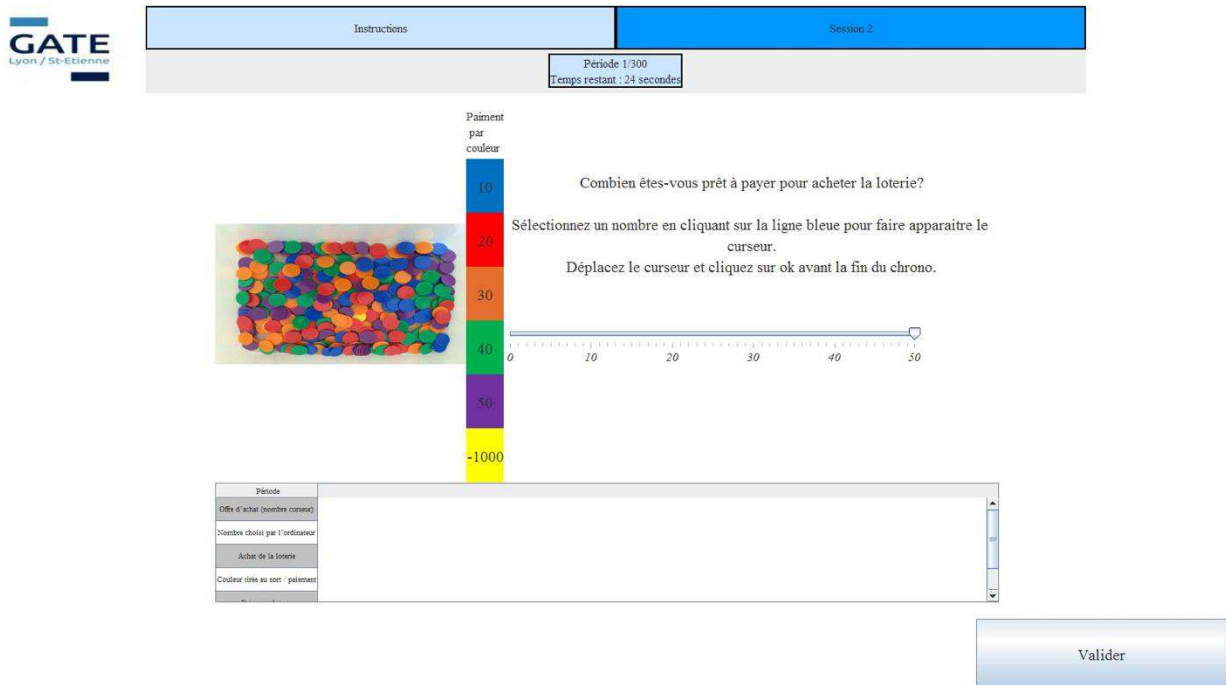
GATE
Lyon / St-Etienne

Instructions

Session 2

Période 1/300
Temps restant : 24 secondes

Paiment par couleur

10
20
30
40
50
-1000

Combien êtes-vous prêt à payer pour acheter la loterie?

Sélectionnez un nombre en cliquant sur la ligne bleue pour faire apparaitre le curseur.
Déplacez le curseur et cliquez sur ok avant la fin du chrono.

0 10 20 30 40 50

| Période |
|---|
| Offre d'achat (nombre curseur) |
| Nombre choisi par l'ordinateur |
| Achat de la loterie |
| Couleur tirée au sort / paiement |
| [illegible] |

Valider